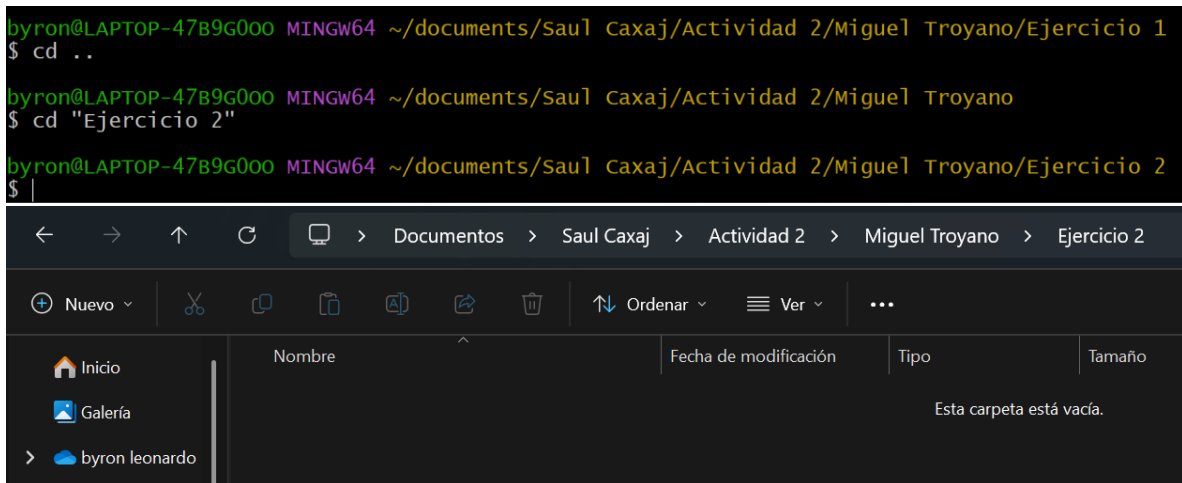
byron@LAPTOP-47B9G0OO MINGW64 ~/documents/Saul Caxaj/Actividad 2/Miguel Troyano/Ejercicio 1
$ cd ..

byron@LAPTOP-47B9G0OO MINGW64 ~/documents/Saul Caxaj/Actividad 2/Miguel Troyano
$ cd "Ejercicio 2"

byron@LAPTOP-47B9G0OO MINGW64 ~/documents/Saul Caxaj/Actividad 2/Miguel Troyano/Ejercicio 2
$ |

> Documentos > Saul Caxaj > Actividad 2 > Miguel Troyano > Ejercicio 2

Nuevo
Ordenar
Ver
...

Inicio
Galería
byron leonardo

| Nombre | Fecha de modificación | Tipo | Tamaño |
|---|---|---|---|

Esta carpeta está vacía.